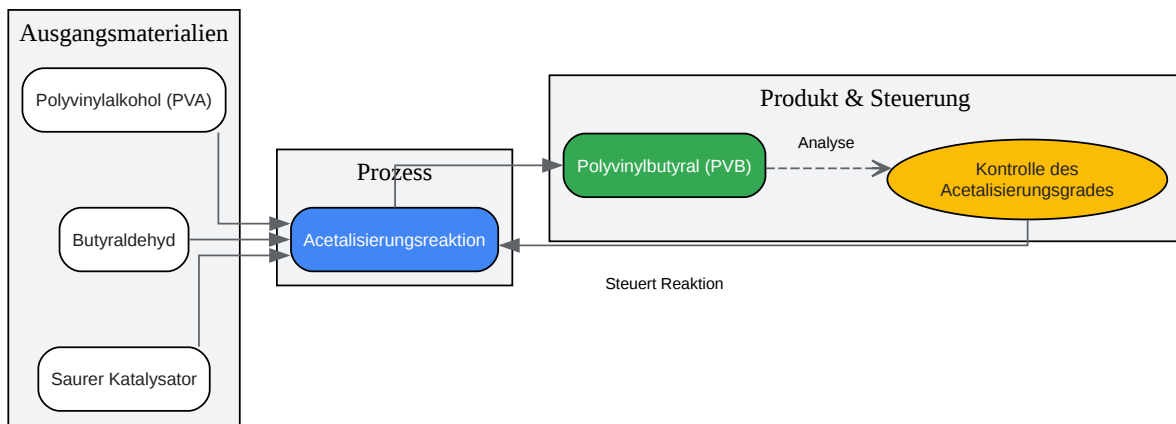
Ausgangsmaterialien

Polyvinylalkohol (PVA)

Butyraldehyd

Saurer Katalysator

Prozess

Acetalisierungsreaktion

Produkt & Steuerung

Polyvinylbutyral (PVB)

Analyse

Kontrolle des Acetalisierungsgrades

Steuert Reaktion